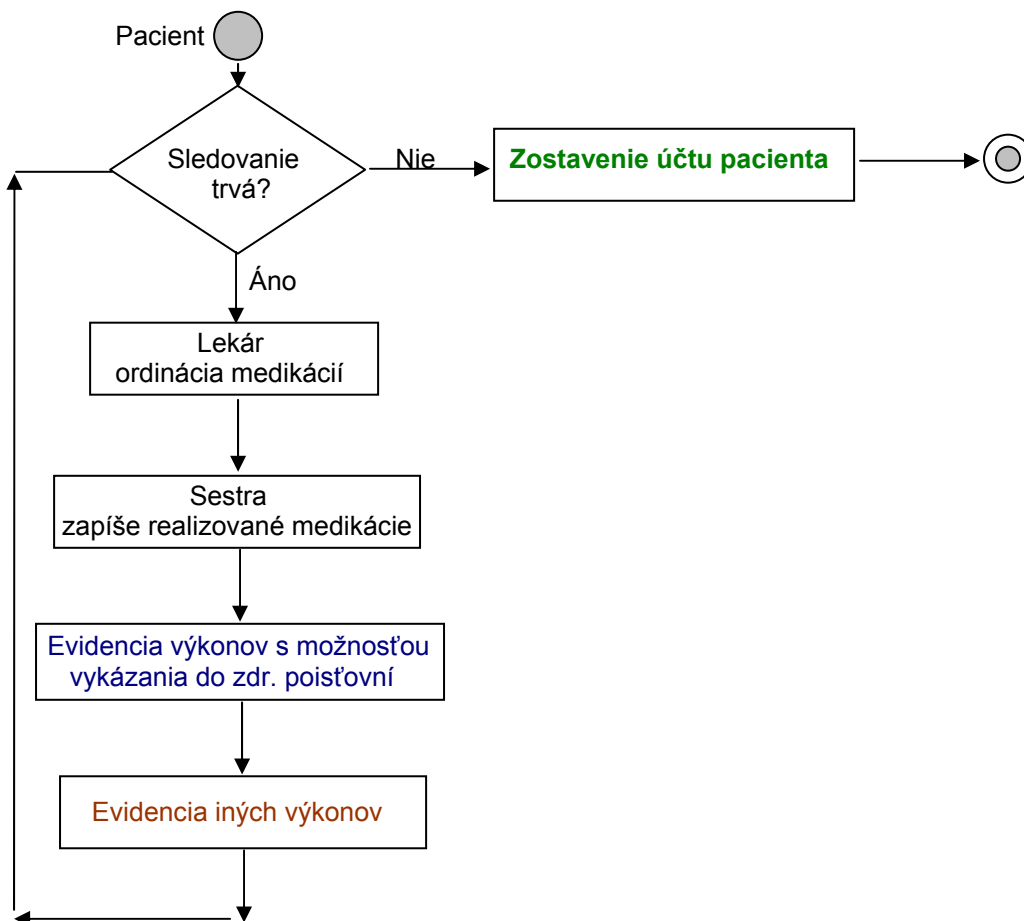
Pacient

Sledovanie trvá?

Nie

Zostavenie účtu pacienta

Áno

Lekár
ordinácia medikácií

Sestra
zapíše realizované medikácie

Evidencia výkonov s možnosťou vykázania do zdr. poisťovní

Evidencia iných výkonov